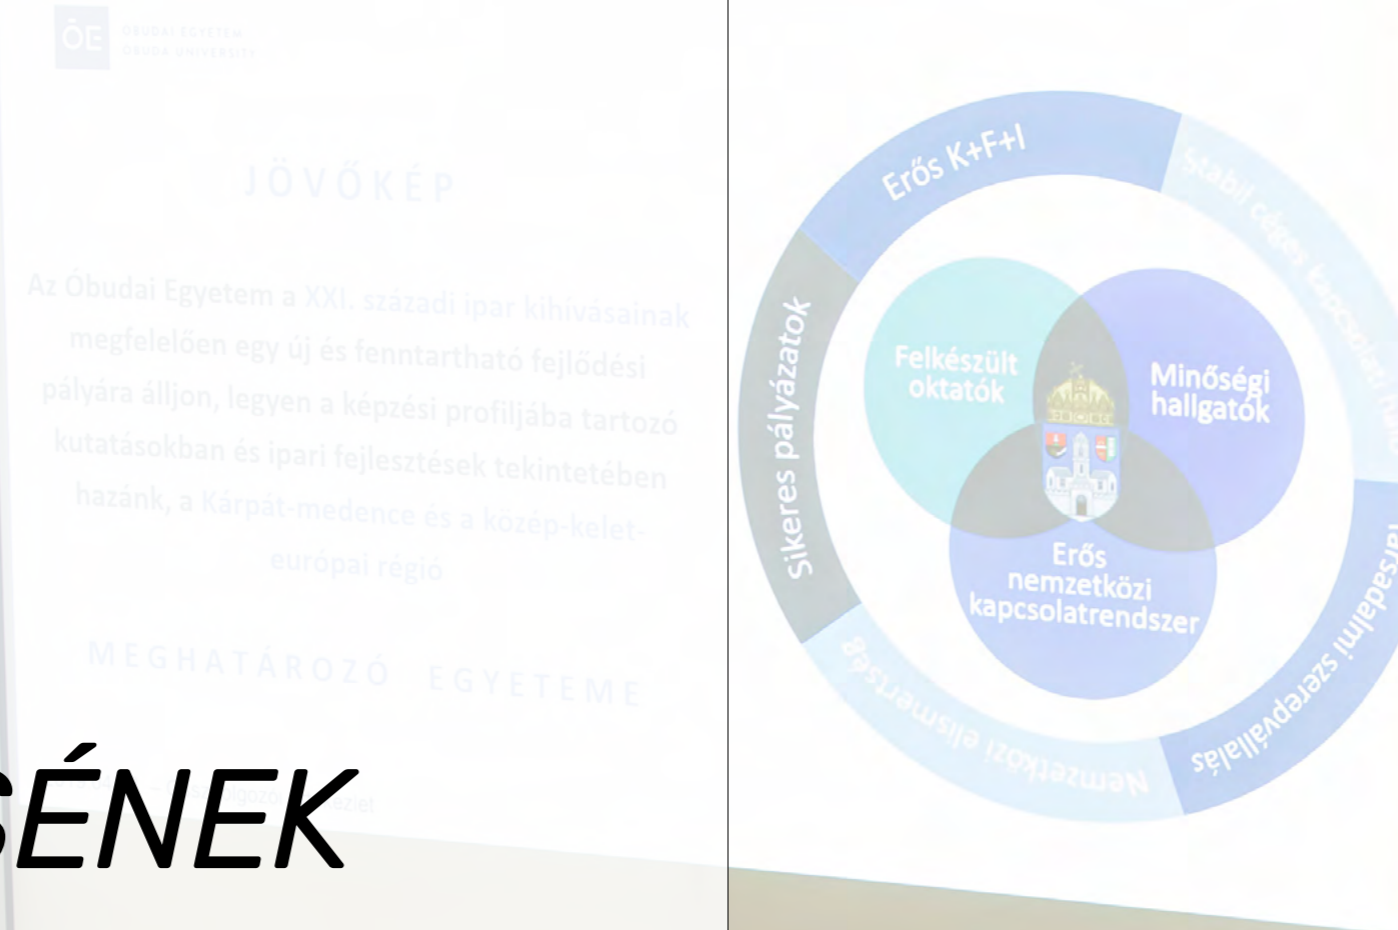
ÓE ÓBUDAI EGYETEM ÓBUDA UNIVERSITY

JÖVŐKÉP

Az Óbudai Egyetem a XXI. századi ipar kihívásainak megfelelően egy új és fenntartható fejlődési pályára álljon, legyen a képzési profiljába tartozó kutatásokban és ipari fejlesztések tekintetében hazánk, a Kárpát-medence és a közép-kelet-európai régió

MEGHATÁROZÓ EGYETEME

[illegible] gazdasági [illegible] ziet

SÉNEK

Erős K+F+I

Stabil céges kapcsolati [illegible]

Sikeres pályázatok

Felkészült oktatók

Minőségi hallgatók

Erős nemzetközi kapcsolatrendszer

Társadalmi szerepvállalás

Nemzetközi elismertség